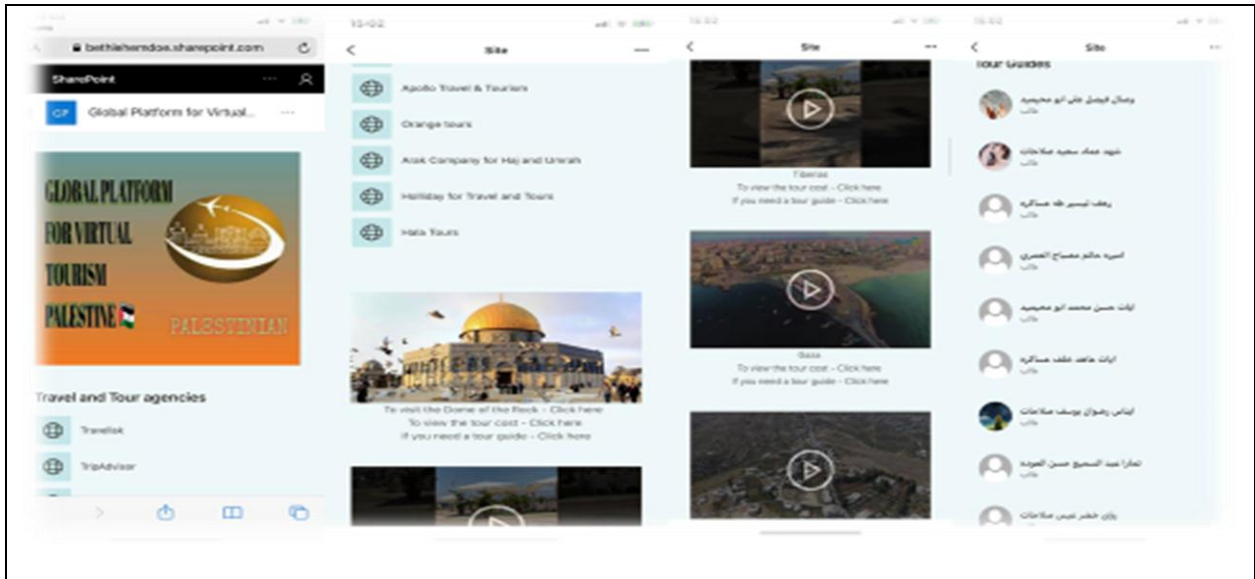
bethlehemdoe.sharepoint.com

SharePoint

GP Global Platform for Virtual...

GLOBAL PLATFORM FOR VIRTUAL TOURISM PALESTINE

PALESTINIAN

Travel and Tour agencies

Travelisk

TripAdvisor

15:02

Site

Apollo Travel & Tourism

Orange tours

Arab Company for Haj and Umrah

Holliday for Travel and Tours

Hala Tours

To visit the Dome of the Rock - Click here
To view the tour cost - Click here
If you need a tour guide - Click here

15:02

Site

Tiberias
To view the tour cost - Click here
If you need a tour guide - Click here

Gaza
To view the tour cost - Click here
If you need a tour guide - Click here

15:02

Site

Tour Guides

وصال فيصل علي ابو محيميد
طالب

شهد عماد سعيد صلاحات
طالب

رهف تيسير طه عساكره
طالب

اسيه حاتم مصباح المصري
طالب

ايات حسن محمد ابو محيميد
طالب

ايات حامد خلف عساكره
طالب

ايناس رضوان يوسف صلاحات
طالب

تمارا عبد السميع حسن العودة
طالب

روان خضر عيس صلاحات